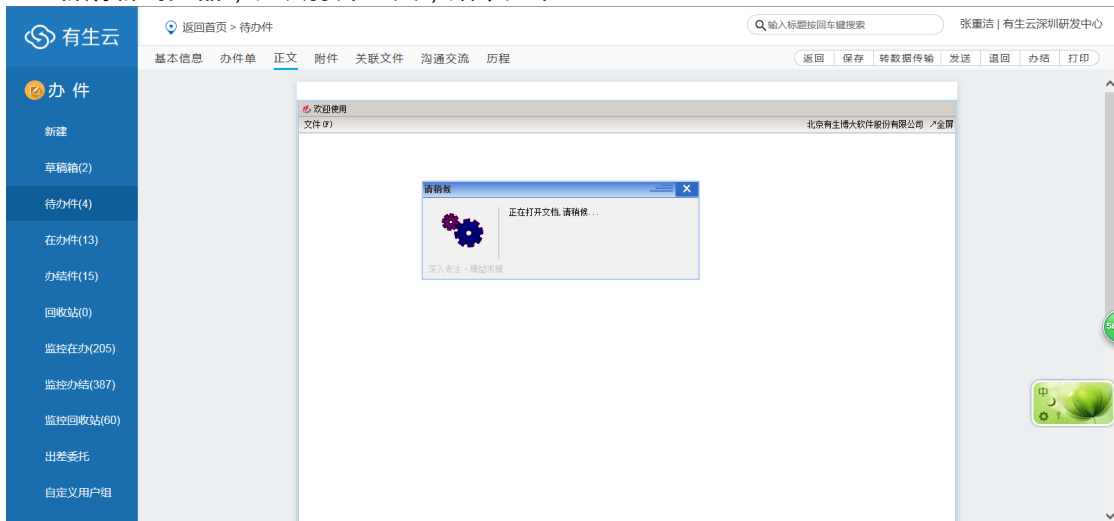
有生云

返回首页 > 待办件

输入标题按回车键搜索

张重洁 | 有生云深圳研发中心

基本信息 办件单 正文 附件 关联文件 沟通交流 历程

返回 保存 转数据传输 发送 退回 办结 打印

办 件

新建

草稿箱(2)

待办件(4)

在办件(13)

办结件(15)

回收站(0)

监控在办(205)

监控办结(387)

监控回收站(60)

出差委托

自定义用户组

欢迎使用

文件(F)

北京有生博大软件股份有限公司 ↗全屏

请稍候

正在打开文档, 请稍候...

深入专注 · 精益求精

中